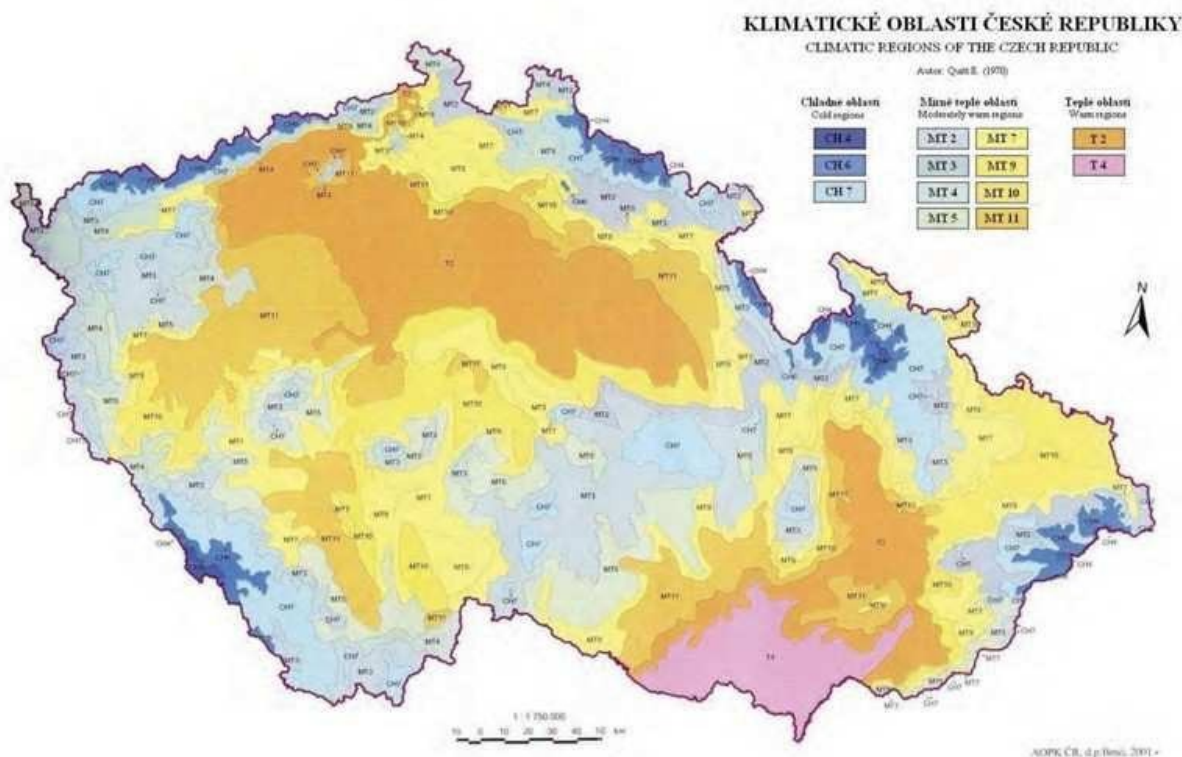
KLIMATICKÉ OBLASTI ČESKÉ REPUBLIKY
CLIMATIC REGIONS OF THE CZECH REPUBLIC
Autor: Quitt E. (1970)

Chladné oblasti
Cold regions
CH 4
CH 6
CH 7

Mírně teplé oblasti
Moderately warm regions
MT 2
MT 3
MT 4
MT 5
MT 7
MT 9
MT 10
MT 11

Teplé oblasti
Warm regions
T 2
T 4

N

1 : 1 750 000
10 0 10 20 30 40 50 km

AOPK ČR, d.p.Brno, 2001